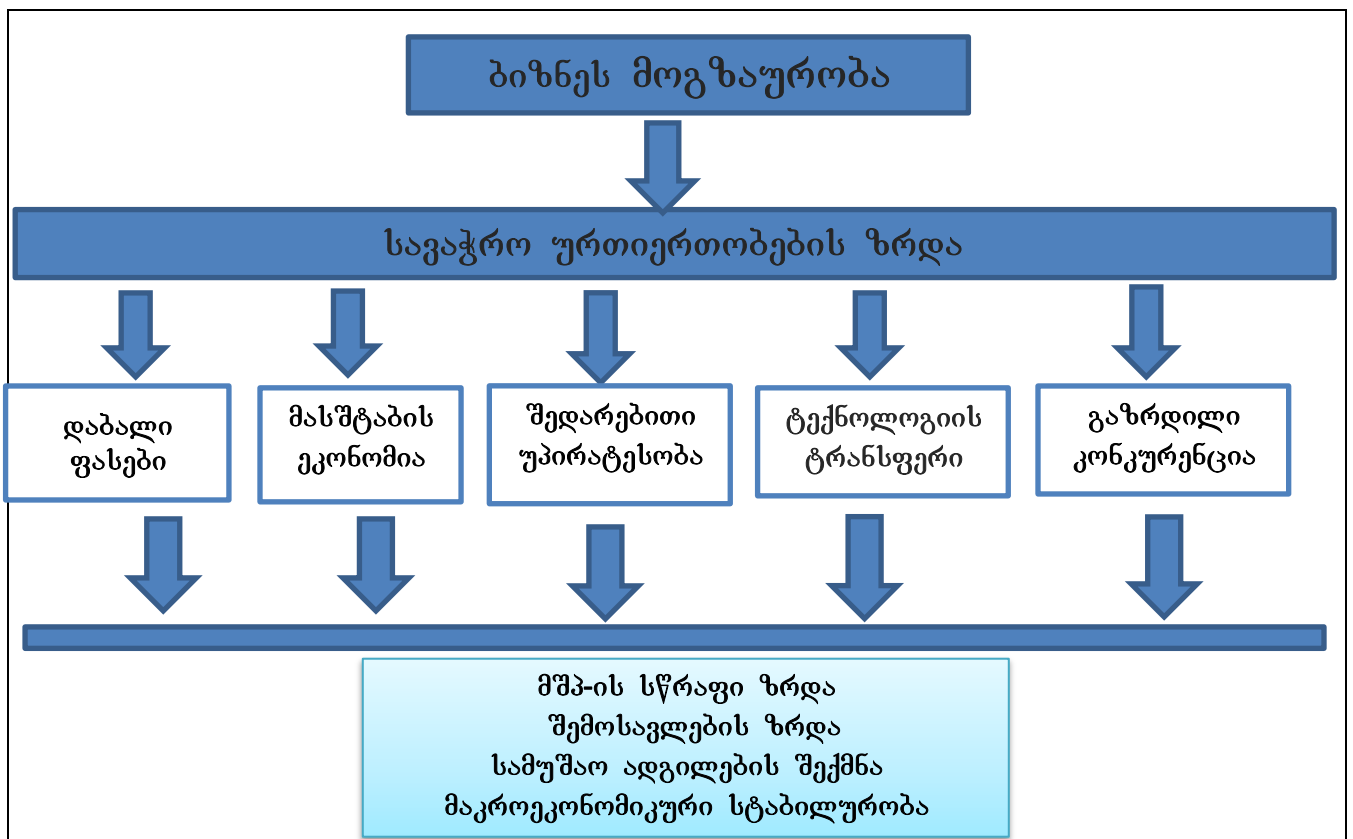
ბიზნეს მოგზაურობა

სავაჭრო ურთიერთობების ზრდა

დაბალი ფასები

მასშტაბის ეკონომია

შედარებითი უპირატესობა

ტექნოლოგიის ტრანსფერი

გაზრდილი კონკურენცია

მშპ-ის სწრაფი ზრდა
შემოსავლების ზრდა
სამუშაო ადგილების შექმნა
მაკროეკონომიკური სტაბილურობა